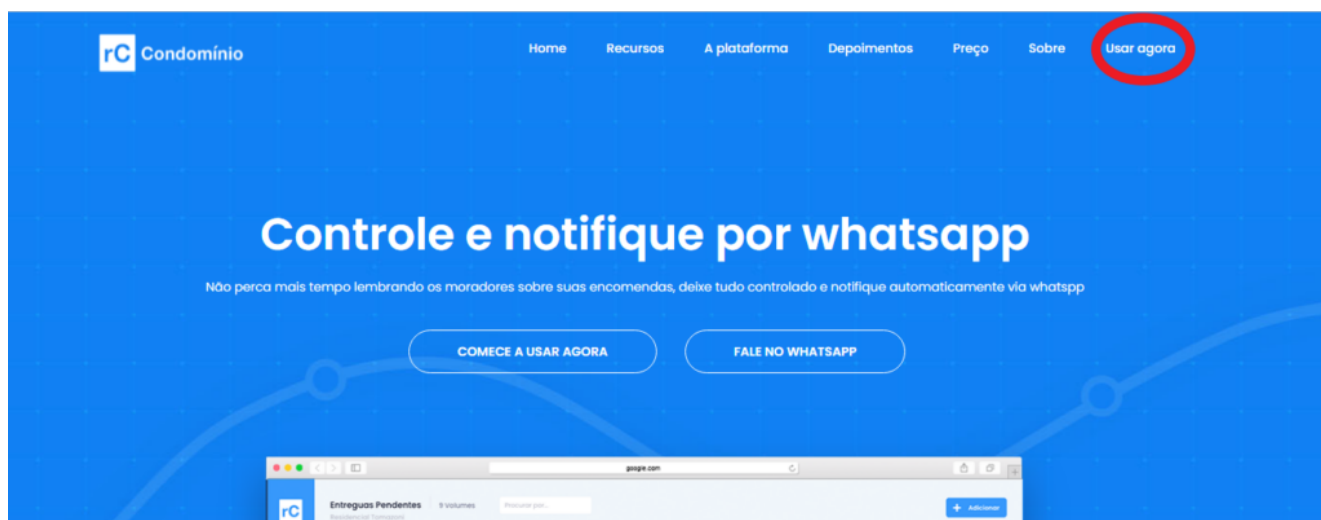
rC Condomínio

Home Recursos A plataforma Depoimentos Preço Sobre Usar agora

Controle e notifique por whatsapp

Não perca mais tempo lembrando os moradores sobre suas encomendas, deixe tudo controlado e notifique automaticamente via whatspp

COMECE A USAR AGORA

FALE NO WHATSAPP

google.com

rC

Entreguas Pendentes 9 Volumes

Pesquisar por...

+ Adicionar